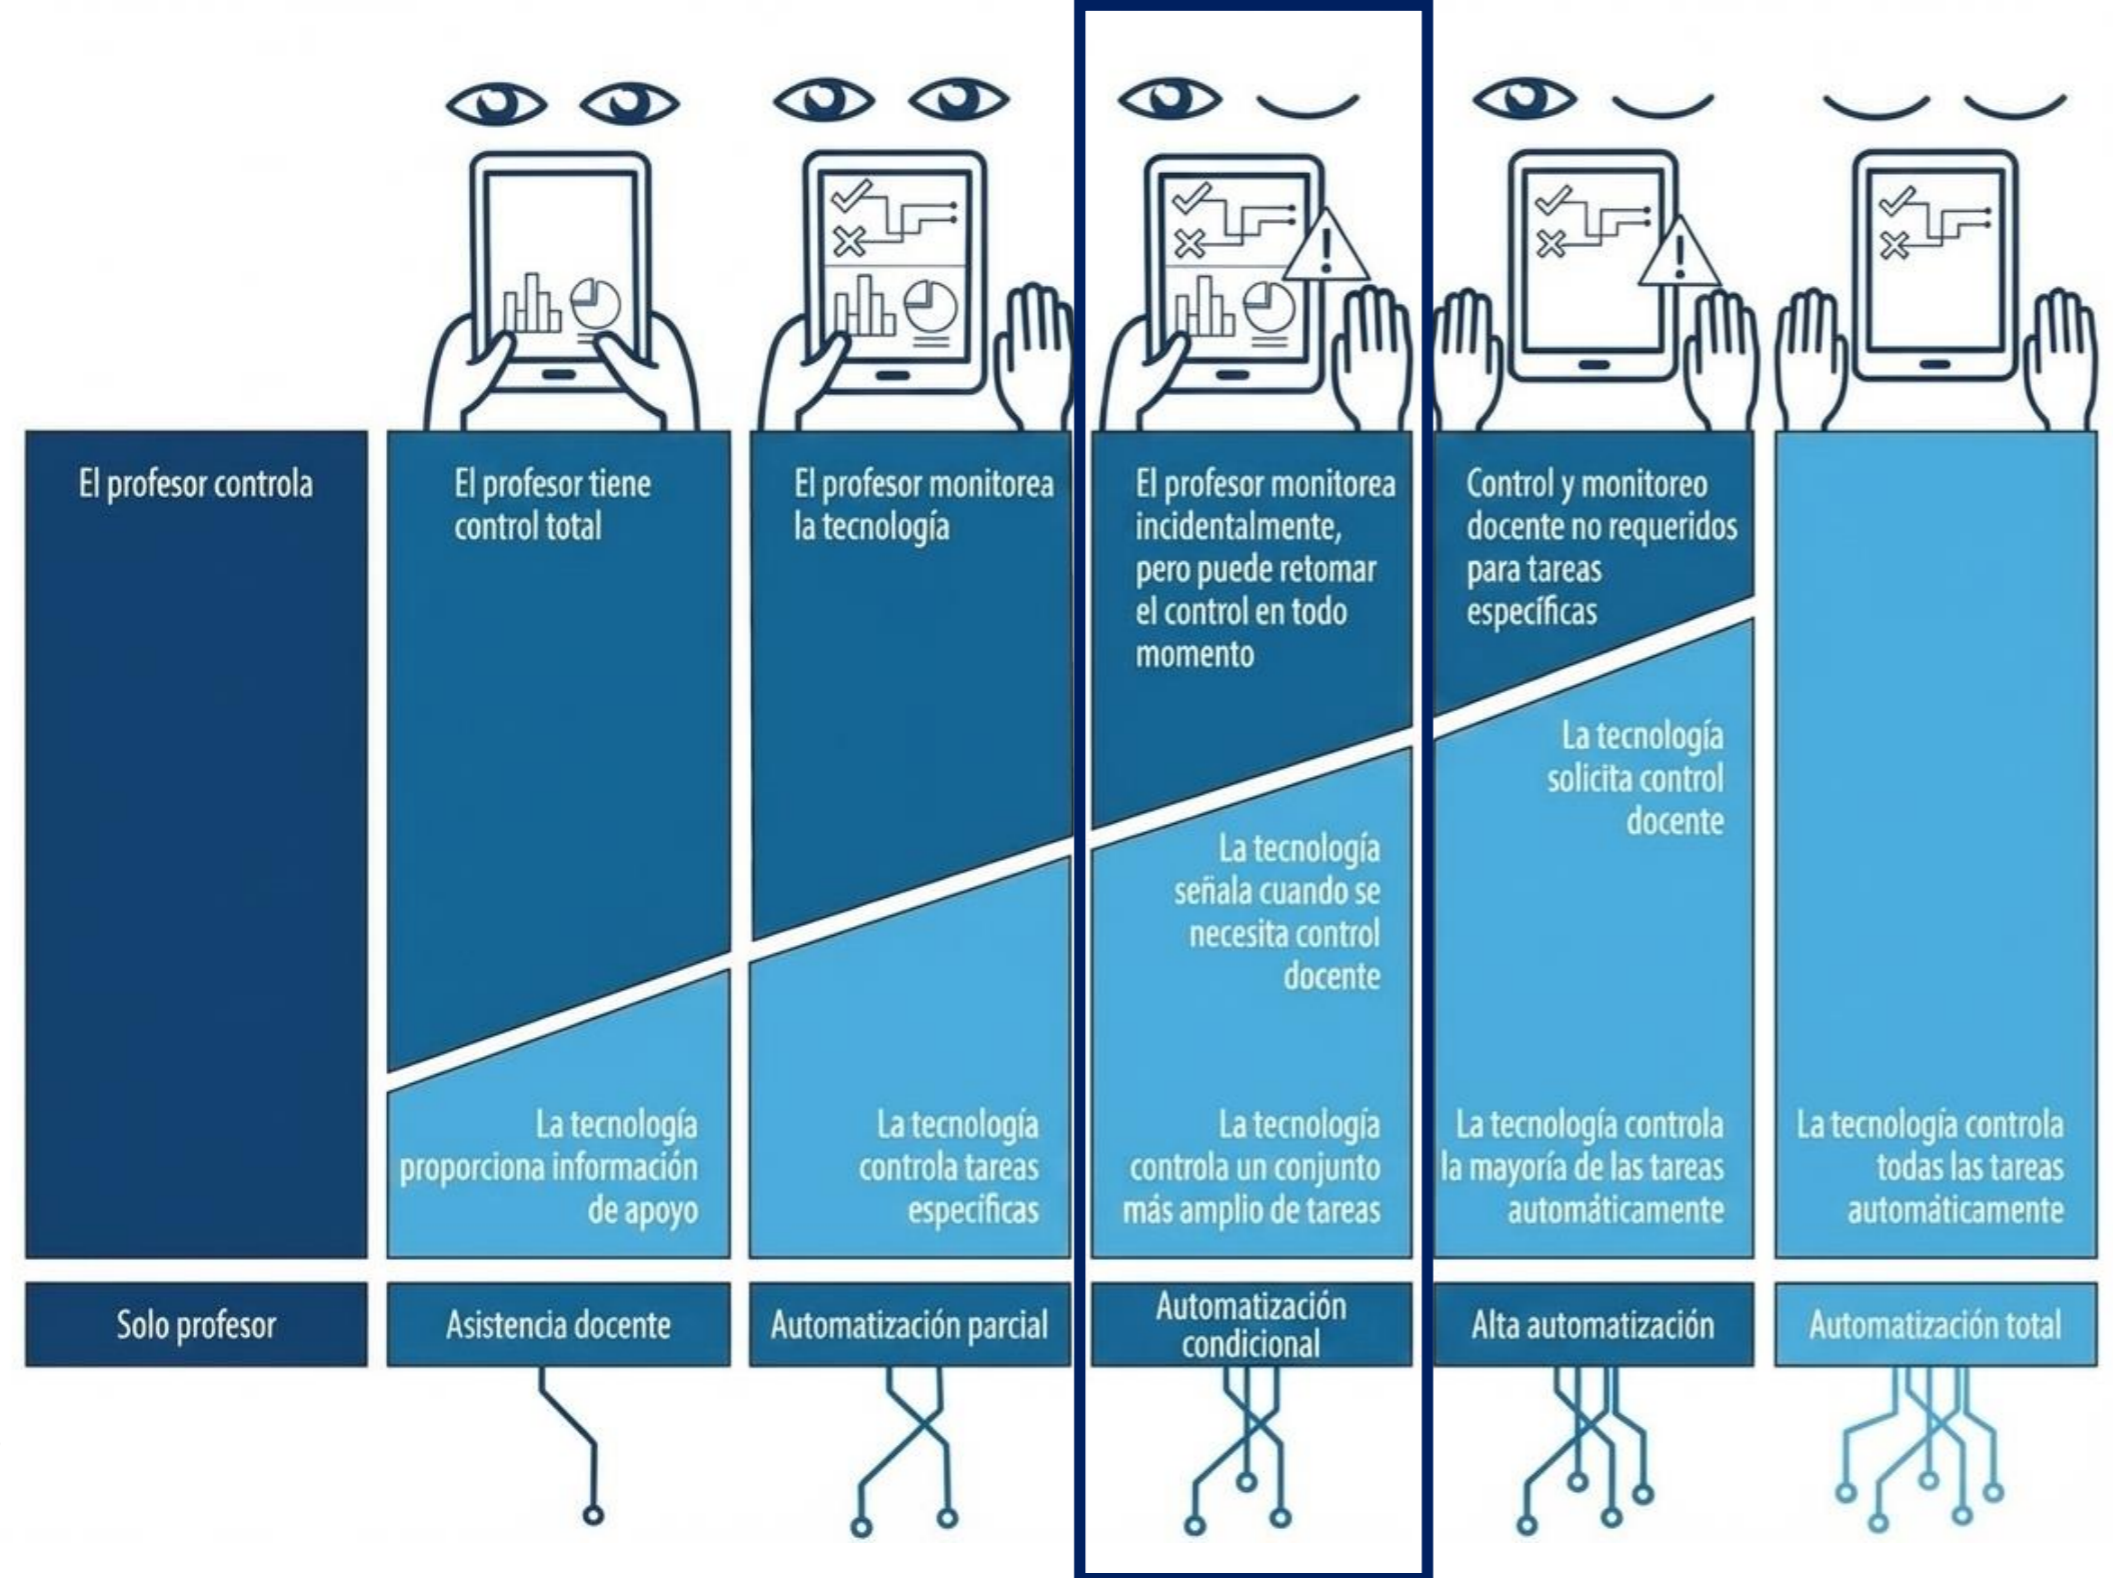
El profesor controla

Solo profesor

El profesor tiene control total

La tecnología proporciona información de apoyo

Asistencia docente

El profesor monitorea la tecnología

La tecnología controla tareas específicas

Automatización parcial

El profesor monitorea incidentalmente, pero puede retomar el control en todo momento

La tecnología señala cuando se necesita control docente

La tecnología controla un conjunto más amplio de tareas

Automatización condicional

Control y monitoreo docente no requeridos para tareas específicas

La tecnología solicita control docente

La tecnología controla la mayoría de las tareas automáticamente

Alta automatización

La tecnología controla todas las tareas automáticamente

Automatización total